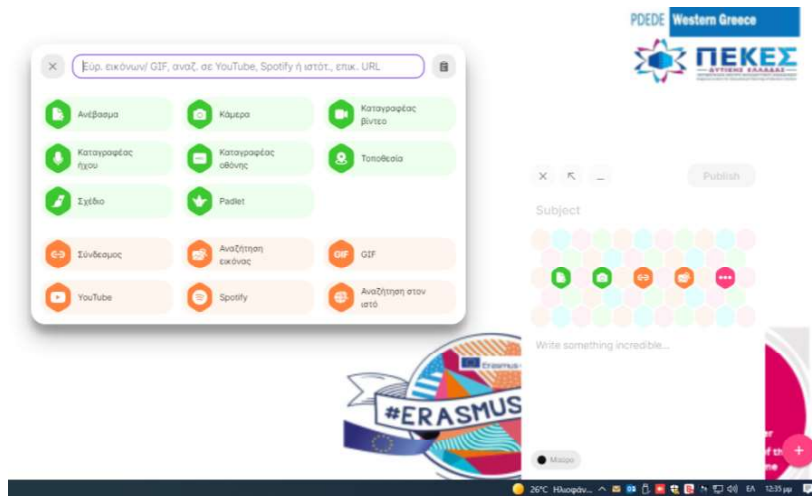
PDEDE Western Greece

ΠΕΚΕΣ
ΔΥΤΙΚΗΣ ΕΛΛΑΔΑΣ

Εύρ. εικόνων/ GIF, αναζ. σε YouTube, Spotify ή ιστότ., επικ. URL

Ανέβασμα
Κάμερα
Καταγραφέας βίντεο
Καταγραφέας ήχου
Καταγραφέας οθόνης
Τοποθεσία
Σχέδιο
Padlet
Σύνδεσμος
Αναζήτηση εικόνας
GIF
YouTube
Spotify
Αναζήτηση στον ιστό

Publish
Subject
Write something incredible...
Μαύρο

#ERASMUS
Erasmus+

26°C Ηλιοφάν... ΕΛ 12:35 μμ